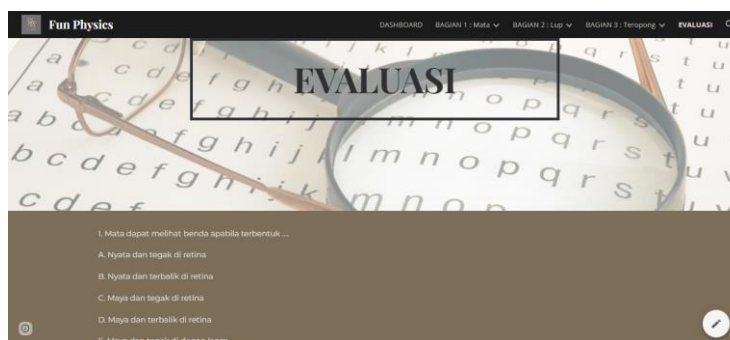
Fun Physics

DASHBOARD BAGIAN 1 : Mata BAGIAN 2 : Lup BAGIAN 3 : Teropong EVALUASI

EVALUASI

1. Mata dapat melihat benda apabila terbentuk ...

A. Nyata dan tegak di retina

B. Nyata dan terbalik di retina

C. Maya dan tegak di retina

D. Maya dan terbalik di retina

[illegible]